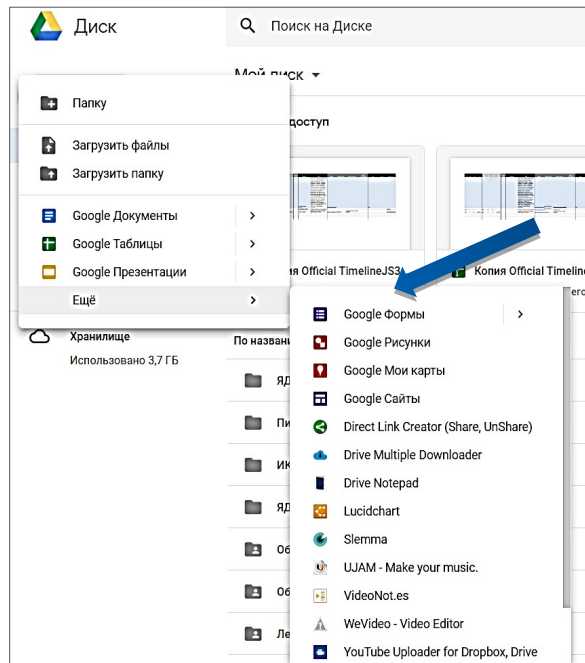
Диск

Поиск на Диске

Мой диск

доступ

Папку

Загрузить файлы

Загрузить папку

Google Документы

Google Таблицы

Google Презентации

Ещё

Копия Official TimelineJS3

Копия Official Timeline

Хранилище

Использовано 3,7 ГБ

По назван

ЯД

Пи

ИК

ЯД

Об

Об

Ле

Google Формы

Google Рисунки

Google Мои карты

Google Сайты

Direct Link Creator (Share, UnShare)

Drive Multiple Downloader

Drive Notepad

Lucidchart

Slemma

UJAM - Make your music.

VideoNot.es

WeVideo - Video Editor

YouTube Uploader for Dropbox, Drive